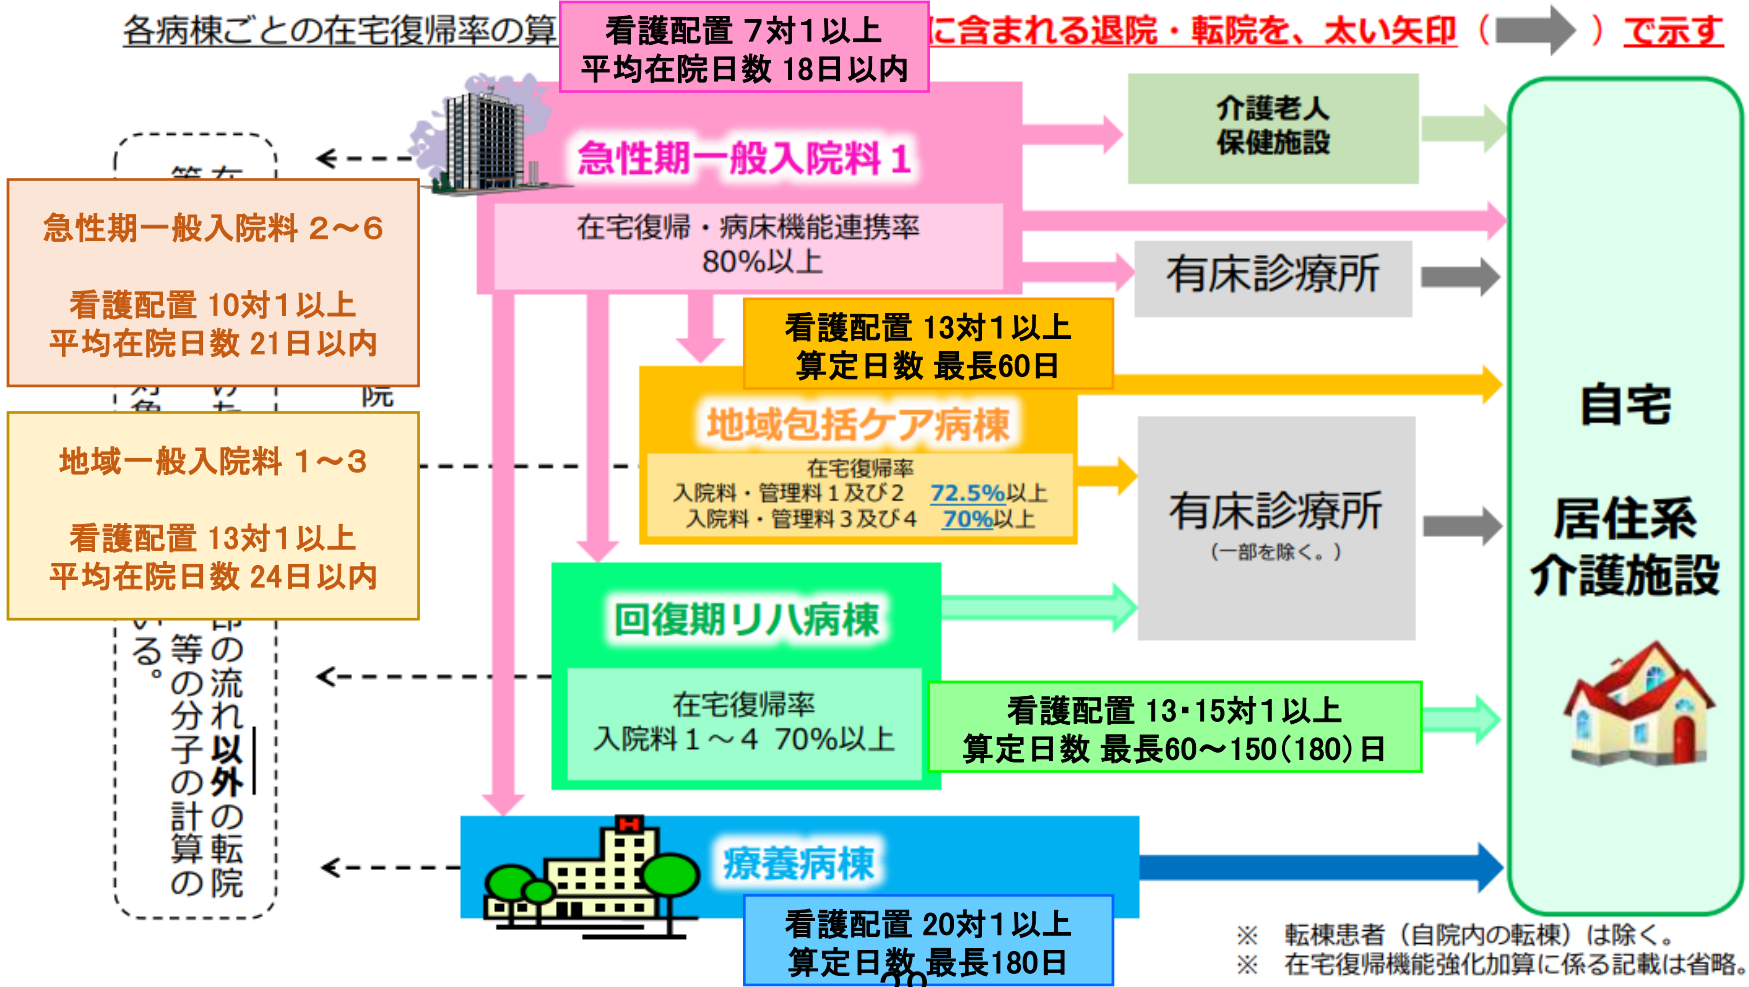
各病棟ごとの在宅復帰率の算

看護配置 7対1以上
平均在院日数 18日以内

に含まれる退院・転院を、太い矢印（ ）で示す

急性期一般入院料 1

在宅復帰・病床機能連携率
80%以上

介護老人
保健施設

有床診療所

自宅

居住系
介護施設

急性期一般入院料 2～6

看護配置 10対1以上
平均在院日数 21日以内

地域一般入院料 1～3

看護配置 13対1以上
平均在院日数 24日以内

看護配置 13対1以上
算定日数 最長60日

地域包括ケア病棟

在宅復帰率
入院料・管理料１及び２ 72.5%以上
入院料・管理料３及び４ 70%以上

有床診療所
（一部を除く。）

回復期リハ病棟

在宅復帰率
入院料１～４ 70%以上

看護配置 13･15対1以上
算定日数 最長60～150(180)日

療養病棟

看護配置 20対1以上
算定日数 最長180日

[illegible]等の流れ以外の転院等の分子の計算の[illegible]る。

※ 転棟患者（自院内の転棟）は除く。
※ 在宅復帰機能強化加算に係る記載は省略。